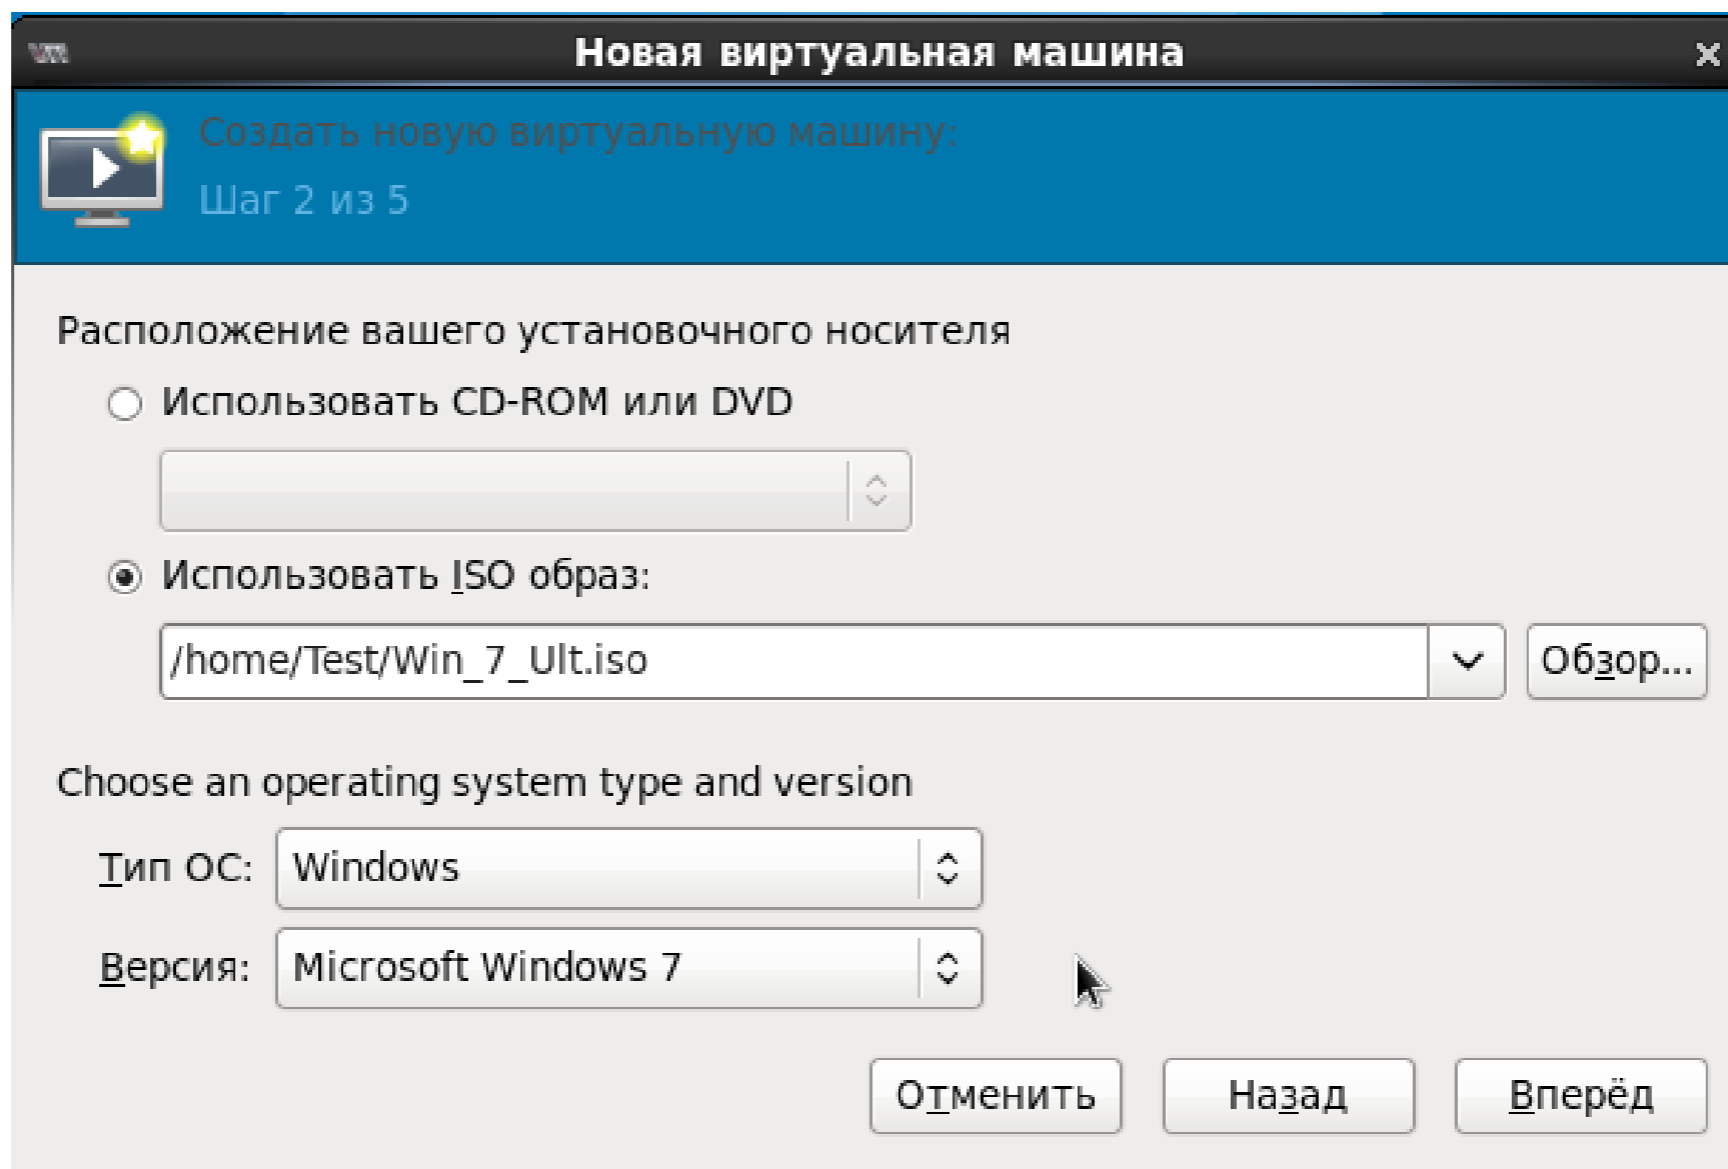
Новая виртуальная машина

Создать новую виртуальную машину:
Шаг 2 из 5

Расположение вашего установочного носителя

Использовать CD-ROM или DVD

Использовать ISO образ:

/home/Test/Win_7_Ult.iso

Обзор...

Choose an operating system type and version

Тип ОС: Windows

Версия: Microsoft Windows 7

Отменить Назад Вперёд